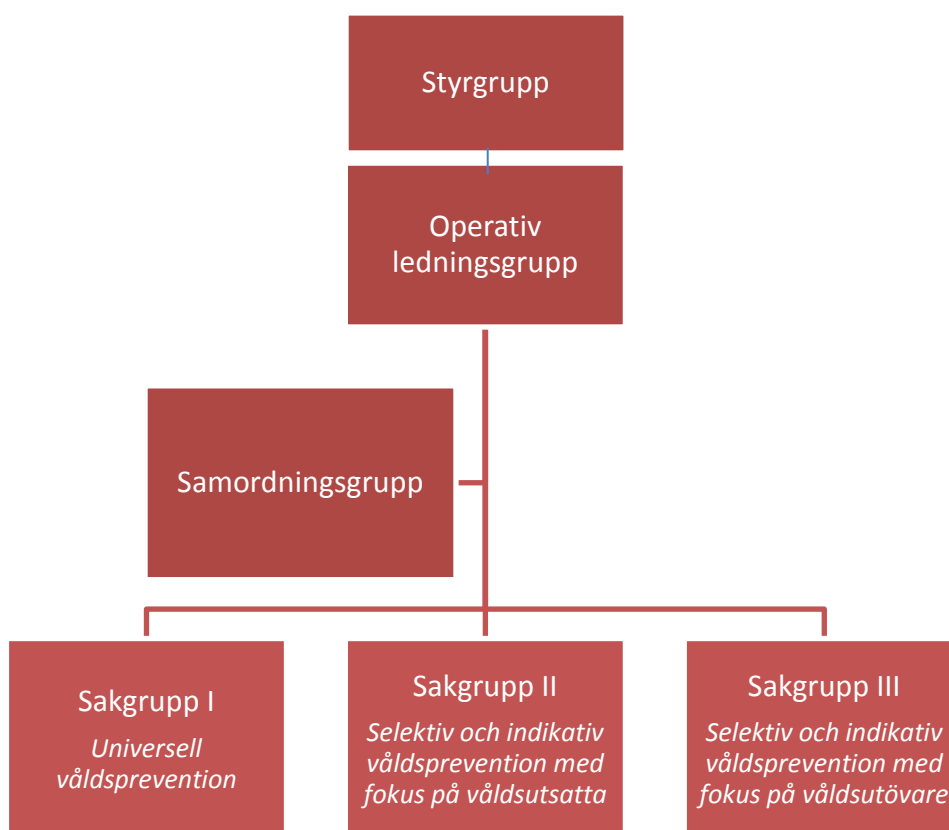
Styrgrupp

Operativ ledningsgrupp

Samordningsgrupp

Sakgrupp I

*Universell våldsprevention*

Sakgrupp II

*Selektiv och indikativ våldsprevention med fokus på våldsutsatta*

Sakgrupp III

*Selektiv och indikativ våldsprevention med fokus på våldsutövare*